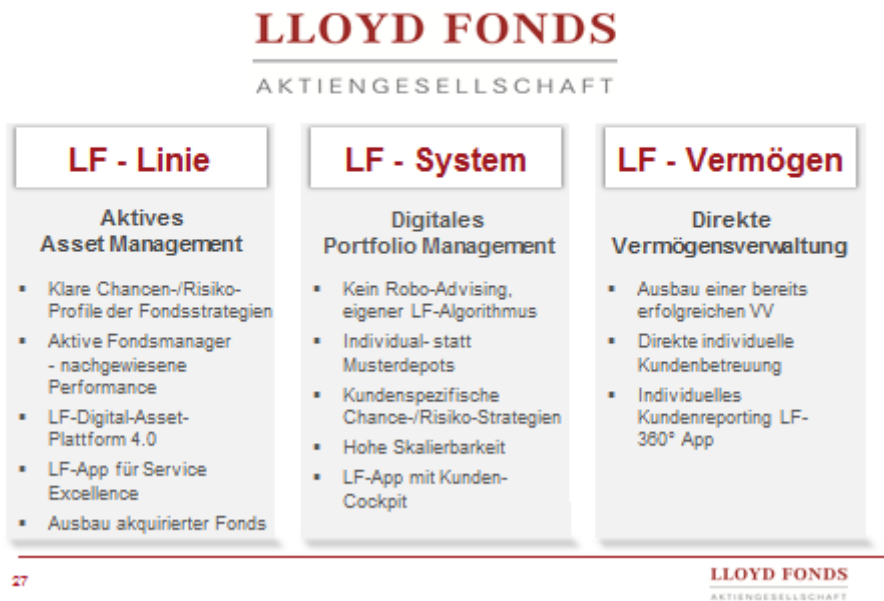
LLOYD FONDS
AKTIENGESELLSCHAFT

LF - Linie

Aktives
Asset Management

- Klare Chancen-/Risiko-Profile der Fondsstrategien
- Aktive Fondsmanager - nachgewiesene Performance
- LF-Digital-Asset-Plattform 4.0
- LF-App für Service Excellence
- Ausbau akquirierter Fonds

LF - System

Digitales
Portfolio Management

- Kein Robo-Advising, eigener LF-Algorithmus
- Individual- statt Musterdepots
- Kundenspezifische Chance-/Risiko-Strategien
- Hohe Skalierbarkeit
- LF-App mit Kunden-Cockpit

LF - Vermögen

Direkte
Vermögensverwaltung

- Ausbau einer bereits erfolgreichen VV
- Direkte individuelle Kundenbetreuung
- Individuelles Kundenreporting LF-360° App

27

LLOYD FONDS
AKTIENGESELLSCHAFT